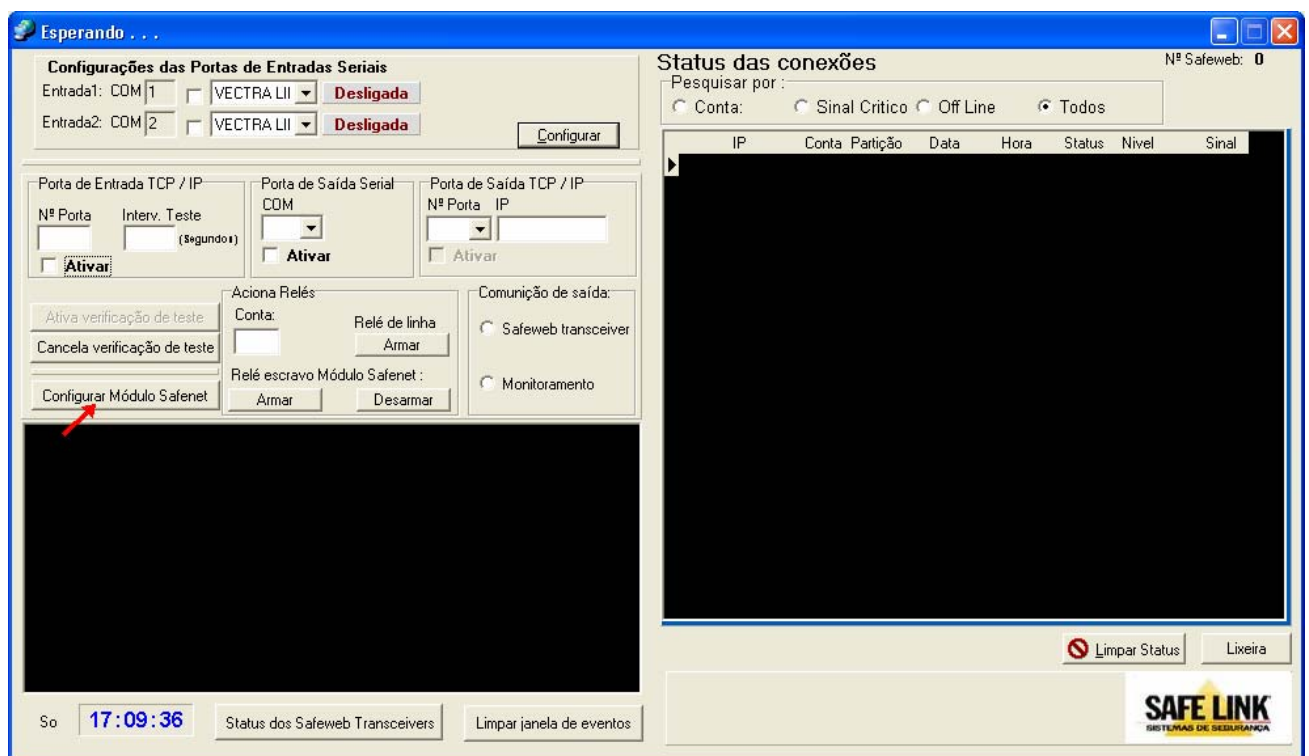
Esperando . . .

Configurações das Portas de Entradas Seriais
Entrada1: COM 1 VECTRA LII Desligada
Entrada2: COM 2 VECTRA LII Desligada
Configurar

Porta de Entrada TCP / IP
Nº Porta Interv. Teste
(Segundos)
Ativar

Porta de Saída Serial
COM
Ativar

Porta de Saída TCP / IP
Nº Porta IP
Ativar

Ativa verificação de teste
Cancela verificação de teste
Configurar Módulo Safenet

Aciona Relés
Conta:
Relé de linha
Armar
Relé escravo Módulo Safenet :
Armar Desarmar

Comunição de saída:
Safeweb transceiver
Monitoramento

So 17:09:36 Status dos Safeweb Transceivers Limpar janela de eventos

Status das conexões
Nº Safeweb: 0
Pesquisar por :
Conta: Sinal Critico Off Line Todos

| IP | Conta | Partição | Data | Hora | Status | Nivel | Sinal |
|---|---|---|---|---|---|---|---|

Limpar Status Lixeira

SAFE LINK
SISTEMAS DE SEGURANÇA